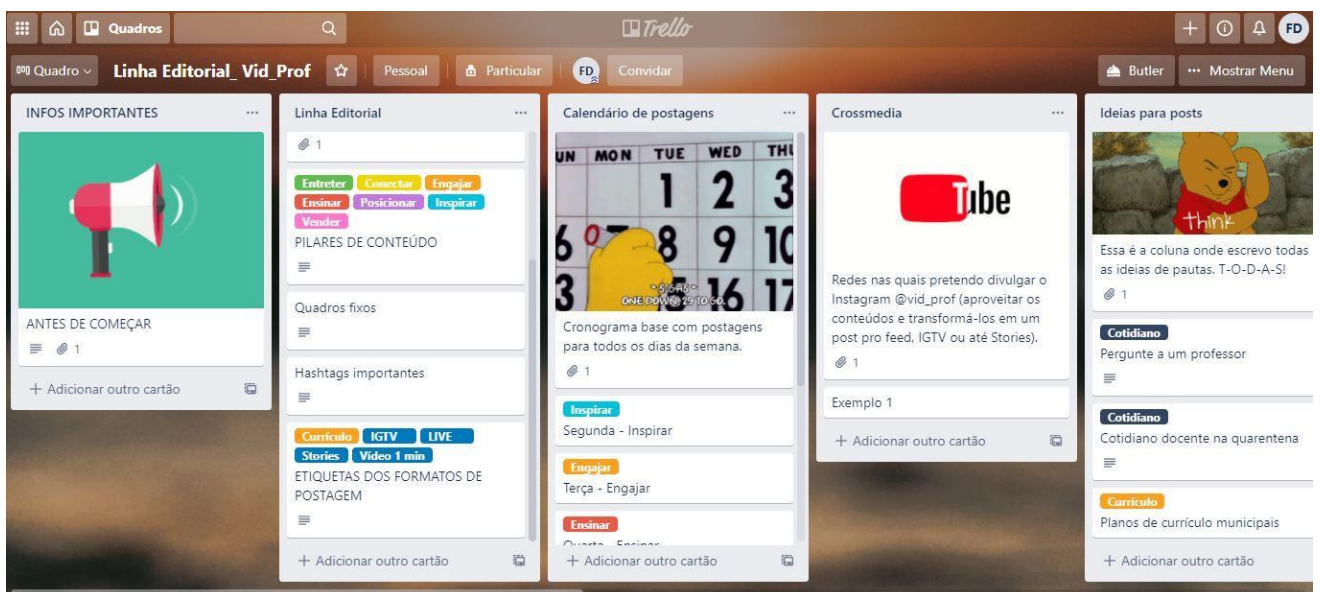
Quadros

Trello

FD

Quadro

Linha Editorial_ Vid_Prof

Pessoal

Particular

FD

Convidar

Butler

Mostrar Menu

INFOS IMPORTANTES

ANTES DE COMEÇAR

1

+ Adicionar outro cartão

Linha Editorial

1

Entreter Conectar Engajar Ensinar Posicionar Inspirar Vender

PILARES DE CONTEÚDO

Quadros fixos

Hashtags importantes

Currículo IGTV LIVE Stories Vídeo 1 min

ETIQUETAS DOS FORMATOS DE POSTAGEM

+ Adicionar outro cartão

Calendário de postagens

UN MON TUE WED THU

1 2 3 6 7 8 9 10 3 15 16 17

ONE DOWN, 29 TO GO.

Cronograma base com postagens para todos os dias da semana.

1

Inspirar

Segunda - Inspirar

Engajar

Terça - Engajar

Ensinar

Quarta - Ensinar

+ Adicionar outro cartão

Crossmedia

Tube

Redes nas quais pretendo divulgar o Instagram @vid_prof (aproveitar os conteúdos e transformá-los em um post pro feed, IGTV ou até Stories).

1

Exemplo 1

+ Adicionar outro cartão

Ideias para posts

think

Essa é a coluna onde escrevo todas as ideias de pautas. T-O-D-A-S!

1

Cotidiano

Pergunte a um professor

Cotidiano

Cotidiano docente na quarentena

Currículo

Planos de currículo municipais

+ Adicionar outro cartão